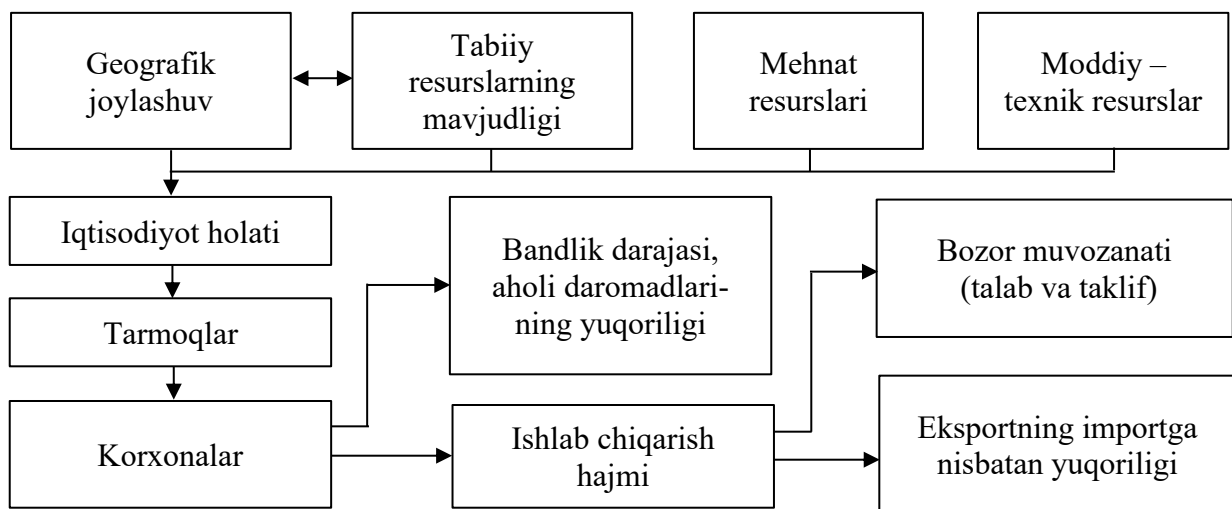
Geografik joylashuv

Tabiiy resurslarning mavjudligi

Mehnat resurslari

Moddiy – texnik resurslar

Iqtisodiyot holati

Tarmoqlar

Korxonalar

Bandlik darajasi, aholi daromadlarining yuqoriligi

Ishlab chiqarish hajmi

Bozor muvozanati (talab va taklif)

Eksportning importga nisbatan yuqoriligi